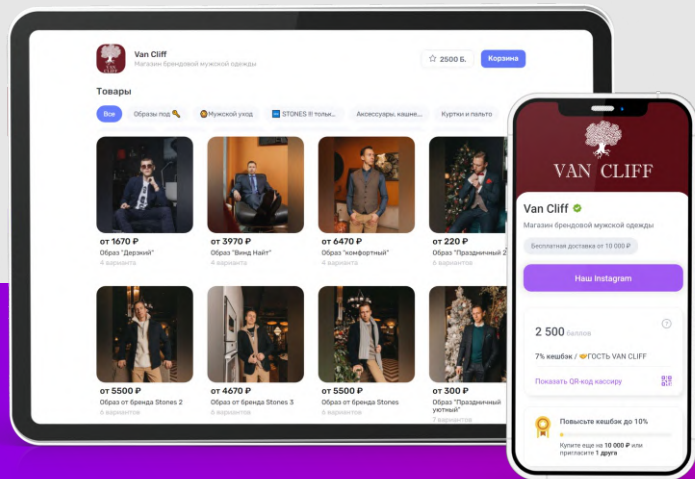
Van Cliff
Магазин брендовой мужской одежды

2500 Б.
Корзина

Товары

Все
Образы под
Мужской уход
STONES ® тольк...
Аксессуары, кашне...
Куртки и пальто

от 1670 ₽
Образ "Дерзкий"
4 варианта

от 3970 ₽
Образ "Вннд Найт"
4 варианта

от 6470 ₽
Образ "конфортный"
4 варианта

от 220 ₽
Образ "Праздничный 2"
6 вариантов

от 5500 ₽
Образ от бренда Stones 2
6 вариантов

от 4670 ₽
Образ от бренда Stones 3
6 вариантов

от 5500 ₽
Образ от бренда Stones
6 вариантов

от 300 ₽
Образ "Праздничный уютный"
7 вариантов

VAN CLIFF

Van Cliff
Магазин брендовой мужской одежды
Бесплатная доставка от 10 000 ₽
Наш Instagram

2 500 баллов
7% кешбэк / ГОСТЬ VAN CLIFF
Показать QR-код кассиру

Повысьте кешбэк до 10%
Купите еще на 10 000 ₽ или пригласите 1 друга